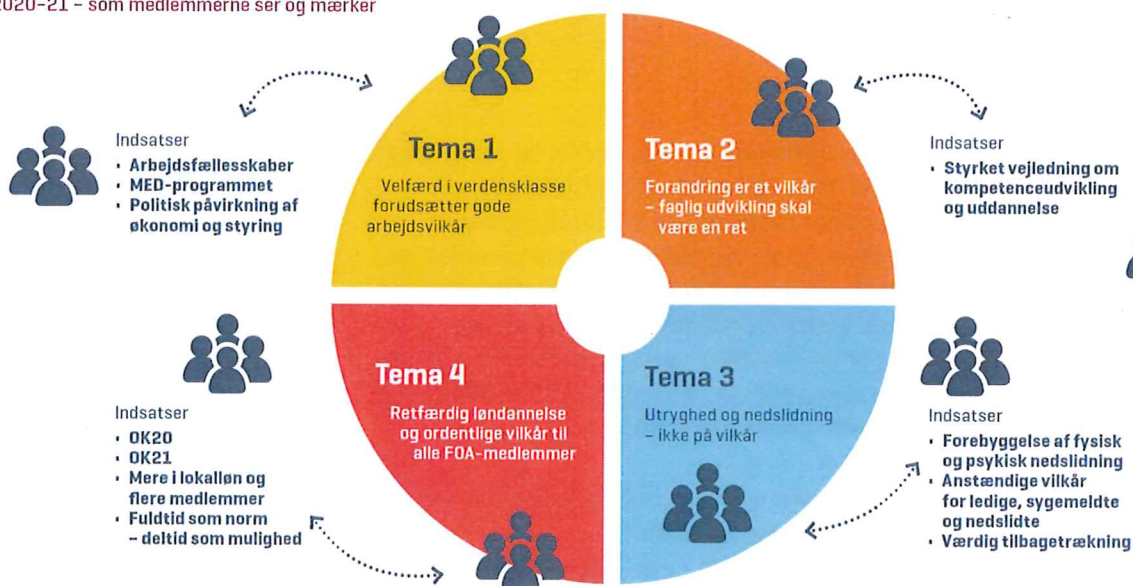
2020-21 – som medlemmerne ser og mærker

Indsatser
• Arbejdsfællesskaber
• MED-programmet
• Politisk påvirkning af økonomi og styring

Tema 1
Velfærd i verdensklasse forudsætter gode arbejdsvilkår

Tema 2
Forandring er et vilkår – faglig udvikling skal være en ret

Indsatser
• Styrket vejledning om kompetenceudvikling og uddannelse

Indsatser
• OK20
• OK21
• Mere i lokalløn og flere medlemmer
• Fuldtid som norm – deltid som mulighed

Tema 4
Retfærdig løndannelse og ordentlige vilkår til alle FOA-medlemmer

Tema 3
Utryghed og nedslidning – ikke på vilkår

Indsatser
• Forebyggelse af fysisk og psykisk nedslidning
• Anstændige vilkår for ledige, sygemeldte og nedslidte
• Værdig tilbagetrækning